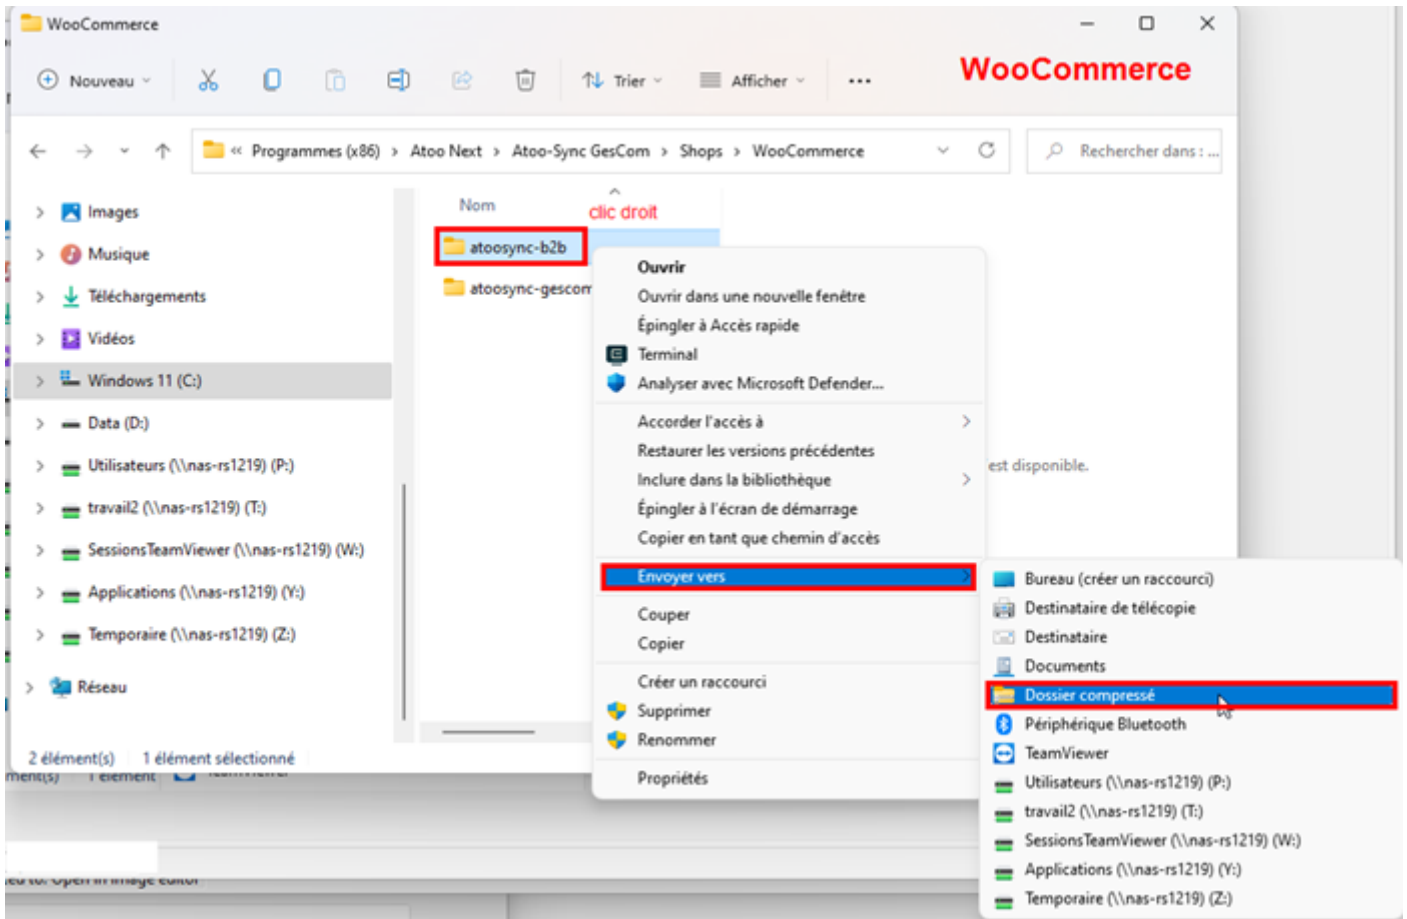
WooCommerce

Nouveau

Trier

Afficher

...

WooCommerce

Programmes (x86) › Atoo Next › Atoo-Sync GesCom › Shops › WooCommerce

Rechercher dans : ...

Images
Musique
Téléchargements
Vidéos
Windows 11 (C:)
Data (D:)
Utilisateurs (\\nas-rs1219) (P:)
travail2 (\\nas-rs1219) (T:)
SessionsTeamViewer (\\nas-rs1219) (W:)
Applications (\\nas-rs1219) (Y:)
Temporaire (\\nas-rs1219) (Z:)
Réseau

Nom
clic droit
atoosync-b2b
atoosync-gescom

est disponible.

Ouvrir
Ouvrir dans une nouvelle fenêtre
Épingler à Accès rapide
Terminal
Analyser avec Microsoft Defender...
Accorder l'accès à
Restaurer les versions précédentes
Inclure dans la bibliothèque
Épingler à l'écran de démarrage
Copier en tant que chemin d'accès
Envoyer vers
Couper
Copier
Créer un raccourci
Supprimer
Renommer
Propriétés

Bureau (créer un raccourci)
Destinataire de télécopie
Destinataire
Documents
Dossier compressé
Périphérique Bluetooth
TeamViewer
Utilisateurs (\\nas-rs1219) (P:)
travail2 (\\nas-rs1219) (T:)
SessionsTeamViewer (\\nas-rs1219) (W:)
Applications (\\nas-rs1219) (Y:)
Temporaire (\\nas-rs1219) (Z:)

2 élément(s)   1 élément sélectionné